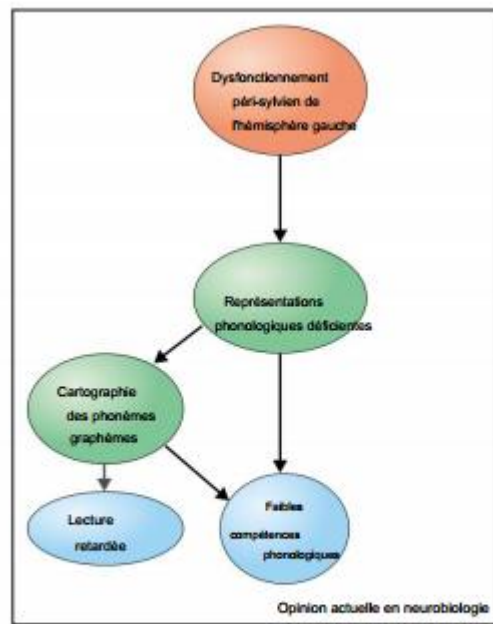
Dysfonctionnement péri-sylvien de l'hémisphère gauche

Représentations phonologiques déficientes

Cartographie des phonèmes graphèmes

Lecture retardée

Faibles compétences phonologiques

Opinion actuelle en neurobiologie